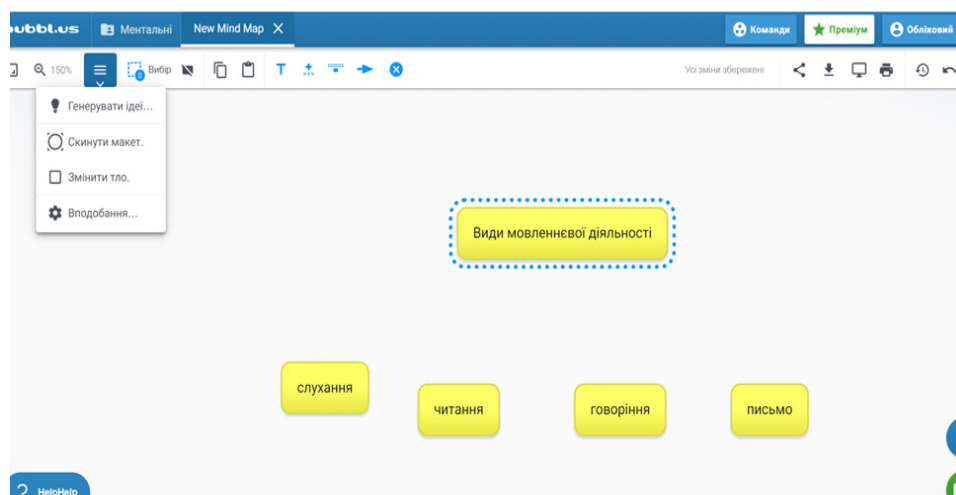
bubbl.us Ментальні New Mind Map ✕

Команди Преміум Обліковий

150% Вибір 0

Усі зміни збережені

Генерувати ідеї...

Скинути макет.

Змінити тло.

Вподобання...

Види мовленнєвої діяльності

слухання

читання

говоріння

письмо

? HelpHelp